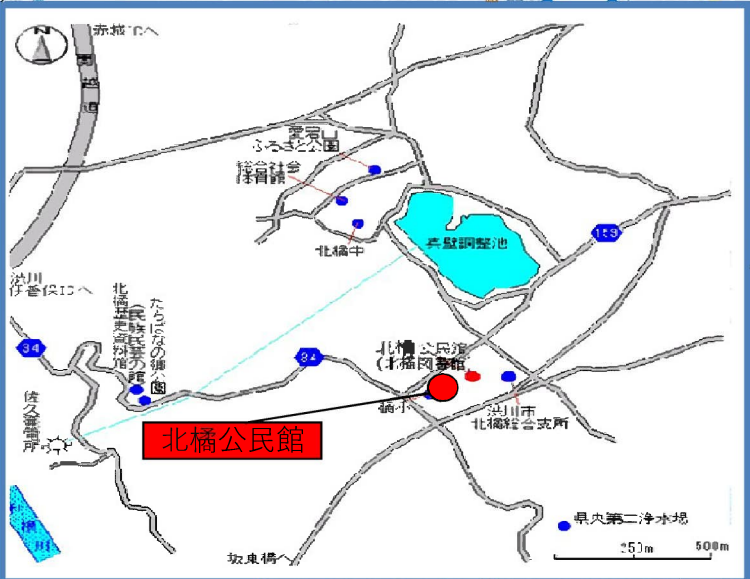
N

赤城ICへ

関越道

愛宕山
ふるさと公園

総合社会
体育館

北橘中

159

赤城調整池

渋川
伊香保ICへ

北橘歴史資料館
（民俗資料館）

たちばなの郷城山公園

34

34

北橘公民館
（北橘図書館）

佐久発電所

橘小

渋川市
北橘総合支所

北橘公民館

利根川

県央第二浄水場

坂東橋へ

250m

500m